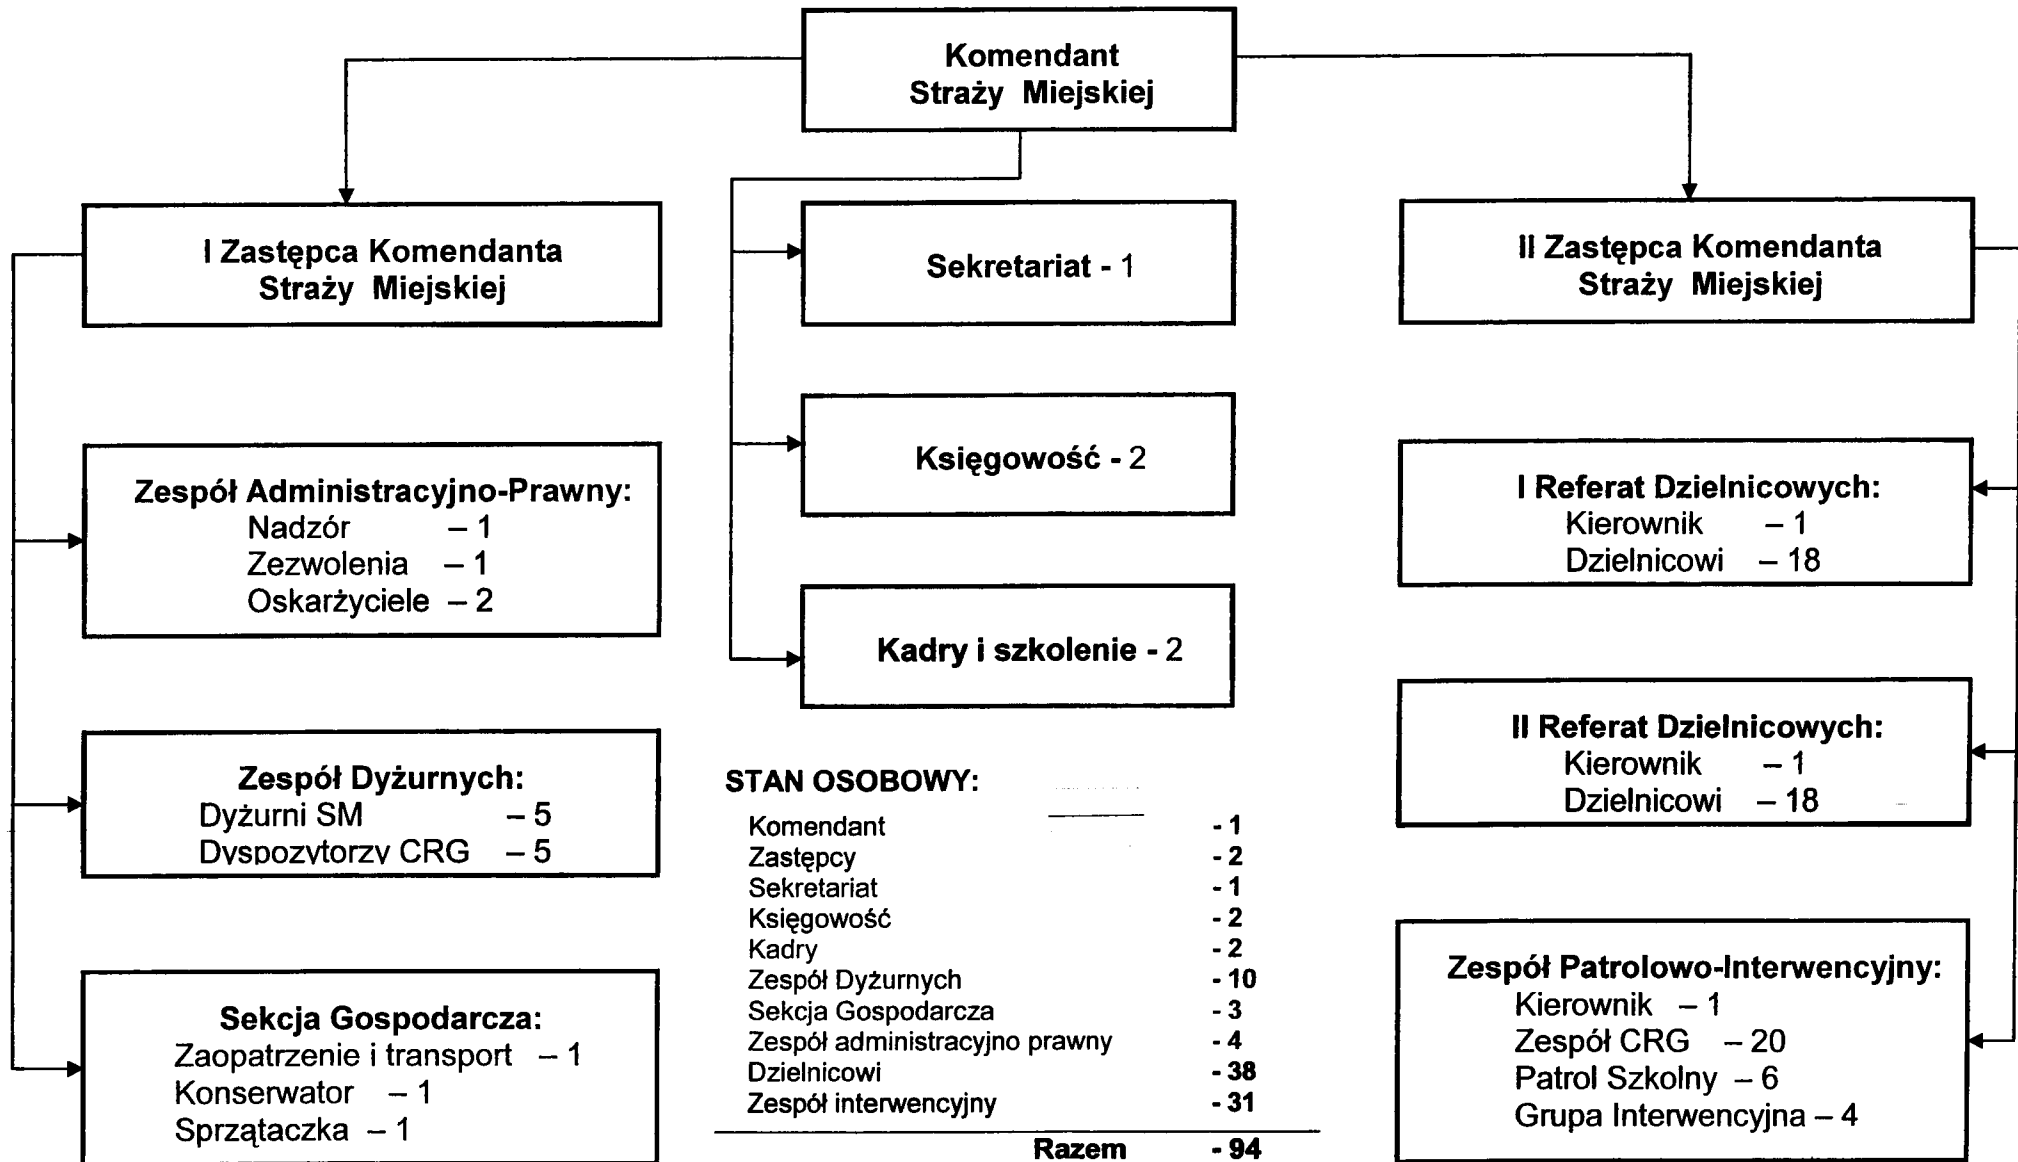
Komendant
Straży Miejskiej

I Zastępca Komendanta
Straży Miejskiej

Sekretariat - 1

II Zastępca Komendanta
Straży Miejskiej

Zespół Administracyjno-Prawny:
Nadzór – 1
Zezwolenia – 1
Oskarżyciele – 2

Księgowość - 2

I Referat Dzielnicowych:
Kierownik – 1
Dzielnicowi – 18

Kadry i szkolenie - 2

II Referat Dzielnicowych:
Kierownik – 1
Dzielnicowi – 18

Zespół Dyżurnych:
Dyżurni SM – 5
Dyspozytorzy CRG – 5

STAN OSOBOWY:

| | |
|---|---|
| Komendant | - 1 |
| Zastępcy | - 2 |
| Sekretariat | - 1 |
| Księgowość | - 2 |
| Kadry | - 2 |
| Zespół Dyżurnych | - 10 |
| Sekcja Gospodarcza | - 3 |
| Zespół administracyjno prawny | - 4 |
| Dzielnicowi | - 38 |
| Zespół interwencyjny | - 31 |
| Razem | - 94 |

Sekcja Gospodarcza:
Zaopatrzenie i transport – 1
Konserwator – 1
Sprzątaczka – 1

Zespół Patrolowo-Interwencyjny:
Kierownik – 1
Zespół CRG – 20
Patrol Szkolny – 6
Grupa Interwencyjna – 4